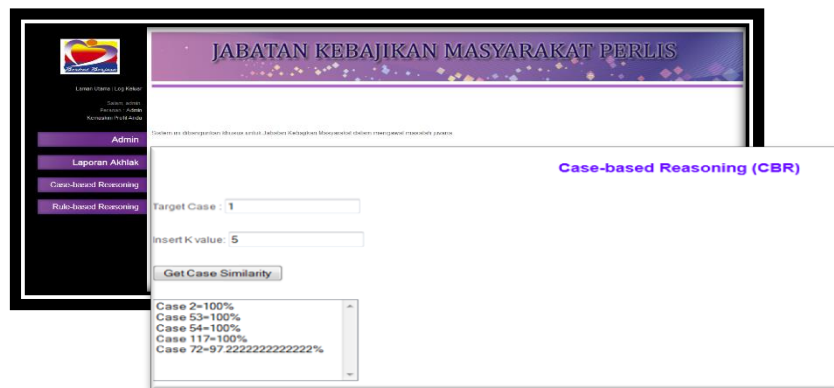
JABATAN KEBAJIKAN MASYARAKAT PERLIS

Laman Utama | Log Keluar

Salam, admin
Peranan : Admin
Kemaskini Profil Anda

Admin

Laporan Akhlak

Case-based Reasoning

Rule-based Reasoning

Sistem ini dibangunkan khusus untuk Jabatan Kebajikan Masyarakat dalam mengawal masalah jenayah.

Case-based Reasoning (CBR)

Target Case : 1

Insert K value: 5

Get Case Similarity

Case 2=100%
Case 53=100%
Case 54=100%
Case 117=100%
Case 72=97.2222222222222%